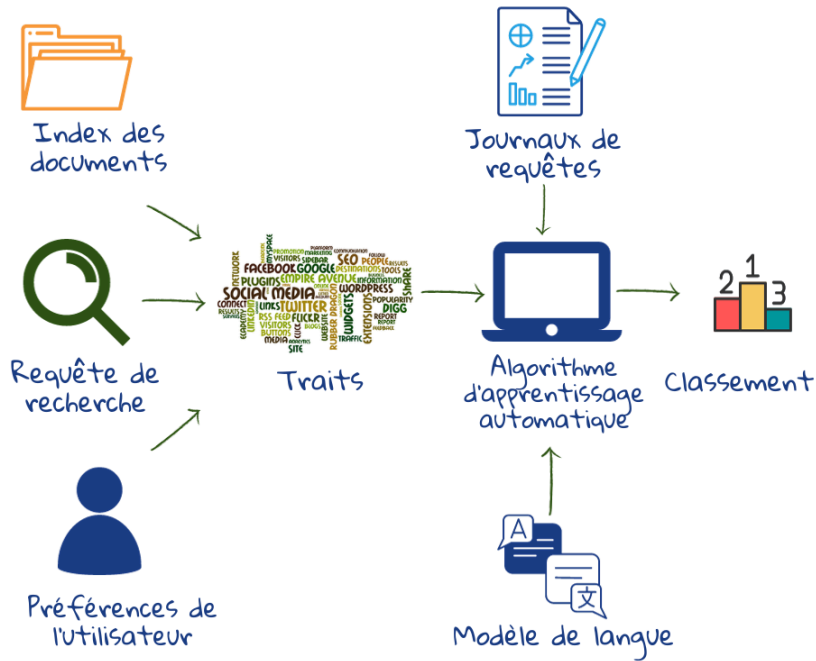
Index des documents

Requête de recherche

Préférences de l'utilisateur

SOCIAL MEDIA FACEBOOK GOOGLE TWITTER SEO PLUGINS EMPIRE AVENUE WORDPRESS WIDGETS FLICKR RSS FEED DIGG VISITORS BUTTONS MEDIA SITE LINKS CONNECT NETWORK MYSPACE PEOPLE TOOLS INFORMATION POPULARITY EXTENSIONS TRAFFIC SHARE

Traits

Journaux de requêtes

Algorithme d'apprentissage automatique

2 1 3

Classement

A

文

Modèle de langue